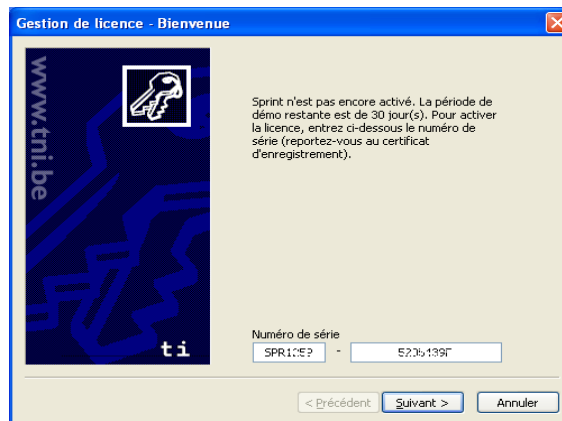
Gestion de licence - Bienvenue

www.tni.be

ti

Sprint n'est pas encore activé. La période de démo restante est de 30 jour(s). Pour activer la licence, entrez ci-dessous le numéro de série (reportez-vous au certificat d'enregistrement).

Numéro de série

SPR1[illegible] - 5205139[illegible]

< Précédent | Suivant > | Annuler